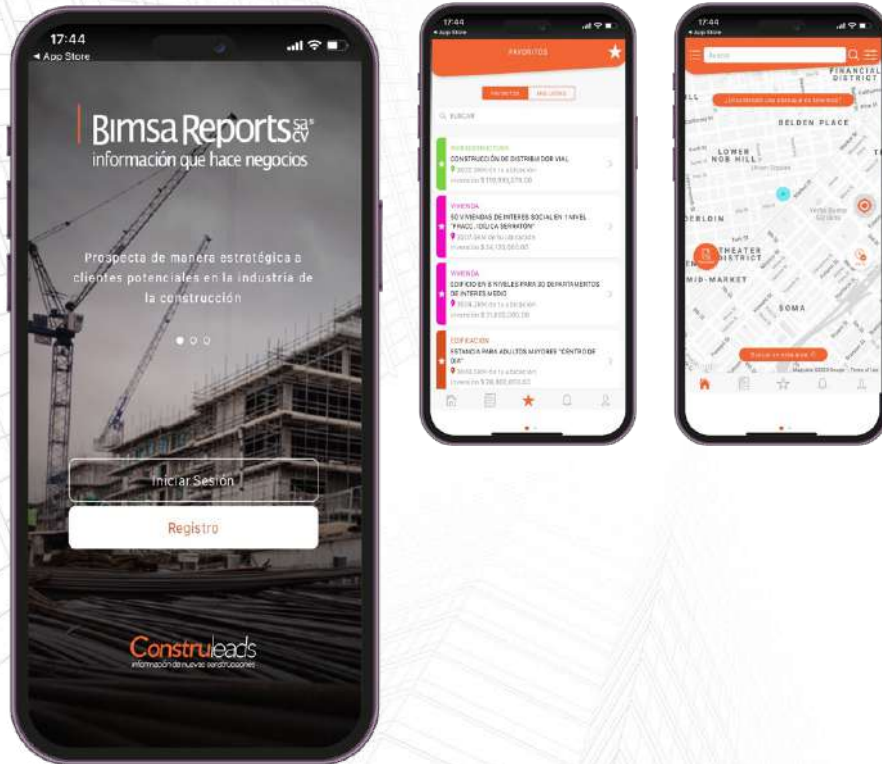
17:44
◂ App Store

Bimsa Reports sa cv
información que hace negocios

Prospecta de manera estratégica a clientes potenciales en la industria de la construcción

Iniciar Sesión

Registro

Construleads
información de nuevas construcciones

17:44
◂ App Store
FAVORITOS

PROYECTOS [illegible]

BUSCAR

INFRAESTRUCTURA
CONSTRUCCIÓN DE DISTRIBUIDOR VIAL
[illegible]
Inversión $ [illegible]

VIVIENDA
50 VIVIENDAS DE INTERES SOCIAL EN 1 NIVEL "FRACC. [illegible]"
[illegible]
Inversión $ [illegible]

VIVIENDA
EDIFICIO EN 5 NIVELES PARA 30 DEPARTAMENTOS DE INTERES MEDIO
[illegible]
Inversión $ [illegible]

EDIFICACION
ESTANCIA PARA ADULTOS MAYORES "CENTRO DE DIA"
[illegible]
Inversión $ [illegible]

17:44
◂ App Store
Search
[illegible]
FINANCIAL DISTRICT
BELDEN PLACE
LOWER NOB HILL
TENDERLOIN
THEATER DISTRICT
MID-MARKET
SOMA
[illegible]